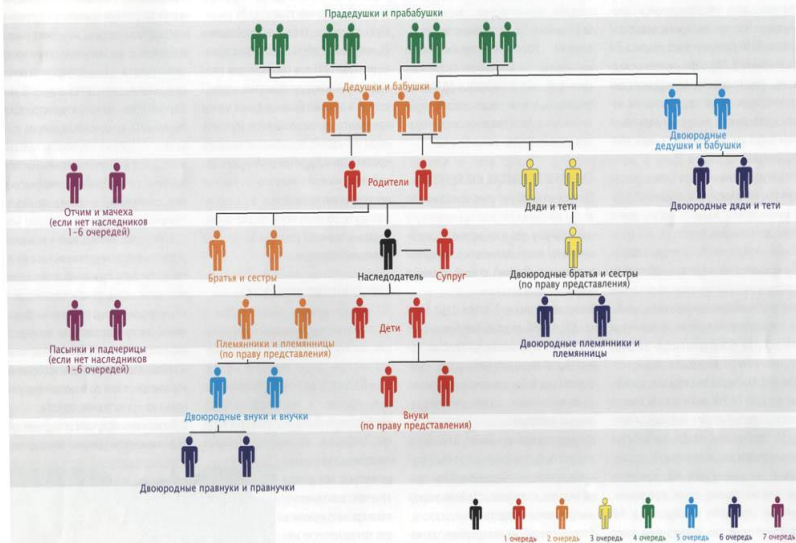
Прадедушки и прабабушки

Дедушки и бабушки

Двоюродные дедушки и бабушки

Отчим и мачеха (если нет наследников 1-6 очередей)

Родители

Дяди и тети

Двоюродные дяди и тети

Братья и сестры

Наследодатель

Супруг

Двоюродные братья и сестры (по праву представления)

Пасынки и падчерицы (если нет наследников 1-6 очередей)

Племянники и племянницы (по праву представления)

Дети

Двоюродные племянники и племянницы

Двоюродные внуки и внучки

Внуки (по праву представления)

Двоюродные правнуки и правнучки

1 очередь 2 очередь 3 очередь 4 очередь 5 очередь 6 очередь 7 очередь